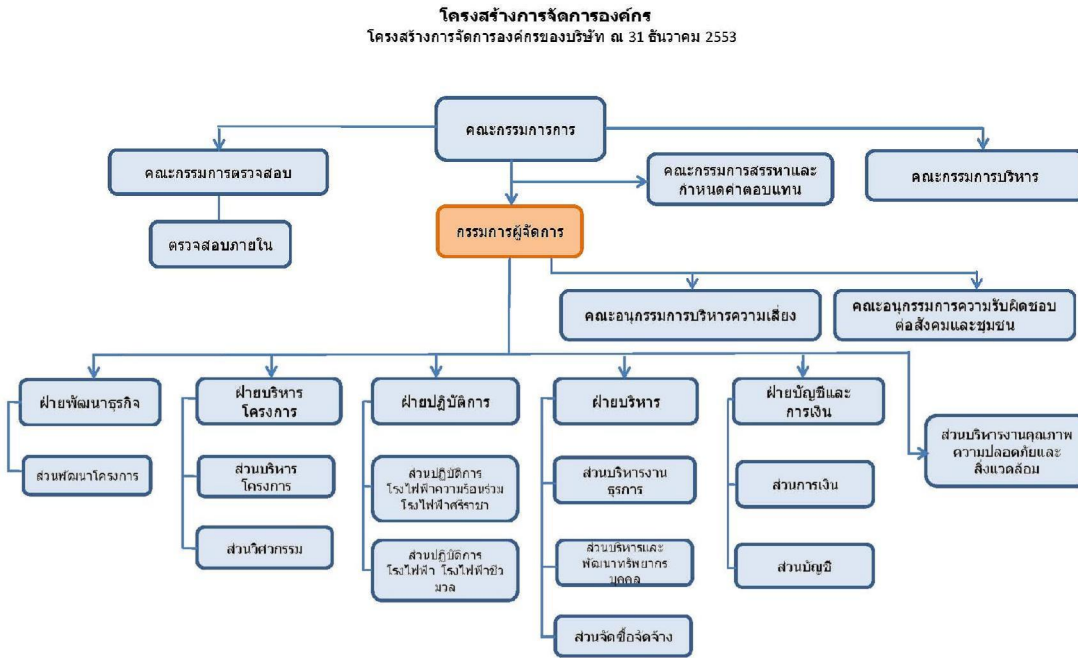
โครงสร้างการจัดการองค์กร
โครงสร้างการจัดการองค์กรของบริษัท ณ 31 ธันวาคม 2553

คณะกรรมการการ

คณะกรรมการตรวจสอบ

คณะกรรมการสรรหาและกำหนดค่าตอบแทน

คณะกรรมการบริหาร

ตรวจสอบภายใน

กรรมการผู้จัดการ

คณะอนุกรรมการบริหารความเสี่ยง

คณะอนุกรรมการความรับผิดชอบต่อสังคมและชุมชน

ฝ่ายพัฒนาธุรกิจ

ส่วนพัฒนาโครงการ

ฝ่ายบริหารโครงการ

ส่วนบริหารโครงการ

ส่วนวิศวกรรม

ฝ่ายปฏิบัติการ

ส่วนปฏิบัติการโรงไฟฟ้าความร้อนร่วม โรงไฟฟ้าศรีราชา

ส่วนปฏิบัติการโรงไฟฟ้า โรงไฟฟ้าชีวมวล

ฝ่ายบริหาร

ส่วนบริหารงานธุรการ

ส่วนบริหารและพัฒนาทรัพยากรบุคคล

ส่วนจัดซื้อจัดจ้าง

ฝ่ายบัญชีและการเงิน

ส่วนการเงิน

ส่วนบัญชี

ส่วนบริหารงานคุณภาพ ความปลอดภัยและสิ่งแวดล้อม